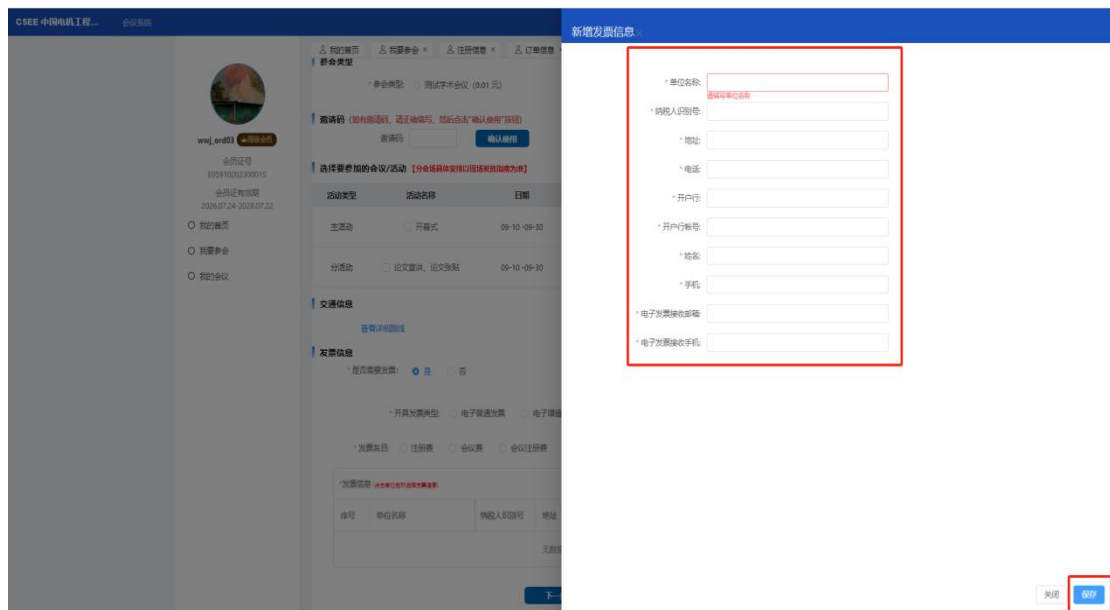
CSEE 中国电机工程... 会议系统

wwj_ord03 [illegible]
会员证号
E0091020230001 5
会员证有效期
2026.07.24-2028.07.22
我的首页
我要参会
我的会议

我的首页 我要参会 × 注册信息 × 订单信息
参会类型
* 参会类型: 测试学术会议 (0.01 元)
邀请码 (如有邀请码，请正确填写，然后点击"确认使用"按钮)
邀请码
确认使用
选择要参加的会议/活动 【分会场具体安排以现场发放指南为准】

| 活动类型 | 活动名称 | 日期 |
|---|---|---|
| 主活动 | 开幕式 | 09-10 ~09-30 |
| 分活动 | 论文宣讲、论文致陷 | 09-10 ~09-30 |

交通信息
查看详细路线
发票信息
* 是否需要发票: 是 否
* 开具发票类型: 电子普通发票 电子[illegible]
* 发票名目: 注册费 会议费 会议注册费
* 发票信息 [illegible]

| 序号 | 单位名称 | 纳税人识别号 | 地址 |
|---|---|---|---|
| | | 无数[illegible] | |

下一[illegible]

新增发票信息 ×
* 单位名称:
请填写单位名称
* 纳税人识别号:
* 地址:
* 电话:
* 开户行:
* 开户行帐号:
* 姓名:
* 手机:
* 电子发票接收邮箱:
* 电子发票接收手机:
关闭 保存